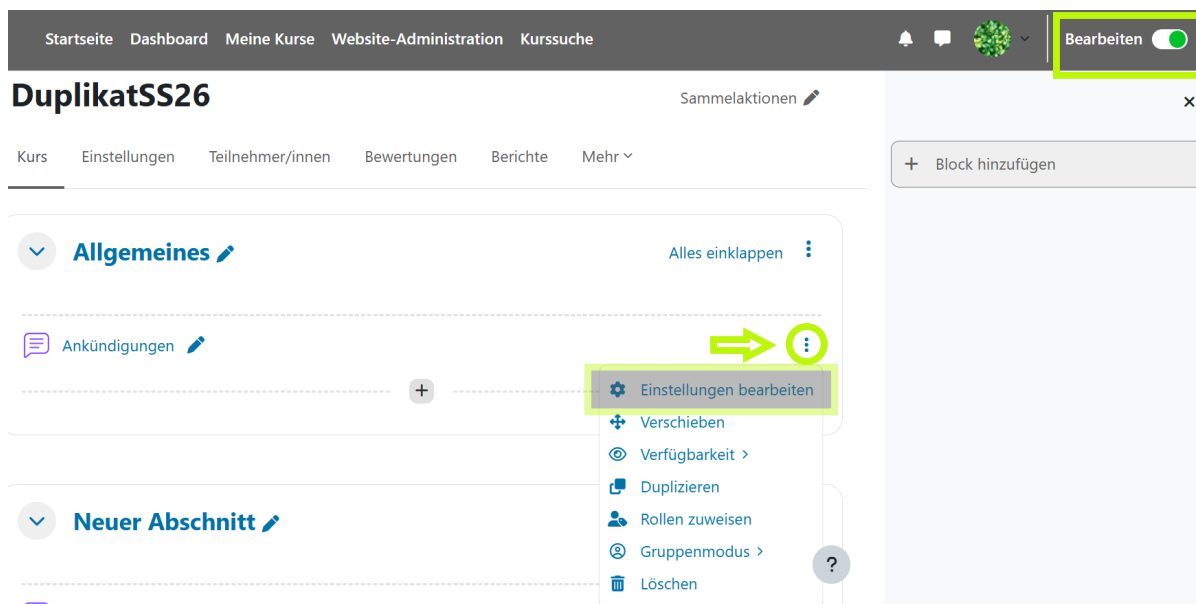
Startseite Dashboard Meine Kurse Website-Administration Kurssuche

Bearbeiten

DuplikatSS26

Sammelaktionen

Kurs Einstellungen Teilnehmer/innen Bewertungen Berichte Mehr

+ Block hinzufügen

Allgemeines

Alles einklappen

Ankündigungen

Einstellungen bearbeiten
Verschieben
Verfügbarkeit >
Duplizieren
Rollen zuweisen
Gruppenmodus >
Löschen

Neuer Abschnitt

?